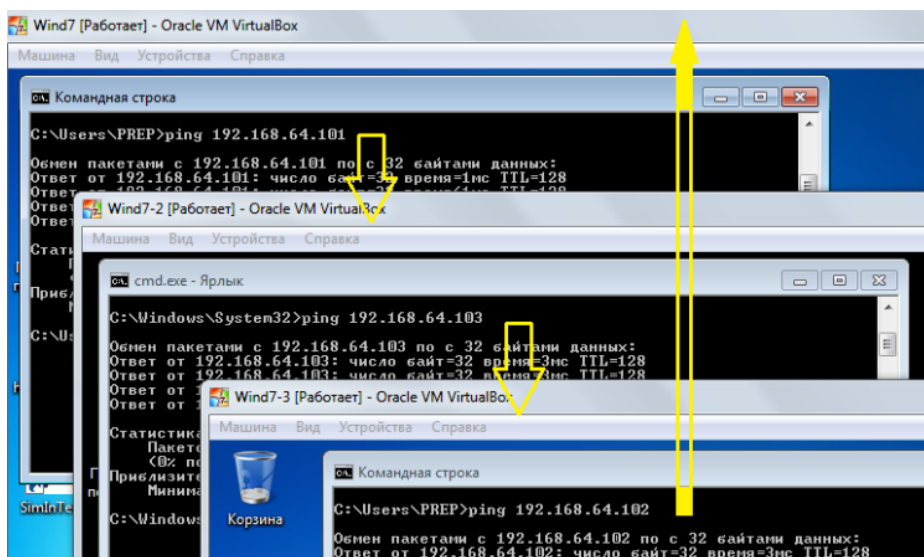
Wind7 [Работает] - Oracle VM VirtualBox
Машина Вид Устройства Справка

Командная строка

C:\Users\PREP>ping 192.168.64.101

Обмен пакетами с 192.168.64.101 по с 32 байтами данных:
Ответ от 192.168.64.101: число байт=32 время=1мс TTL=128
Ответ от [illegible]
Отве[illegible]
Отве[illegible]

Стат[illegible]

Приб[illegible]

C:\U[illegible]

Wind7-2 [Работает] - Oracle VM VirtualBox
Машина Вид Устройства Справка

cmd.exe - Ярлык

C:\Windows\System32>ping 192.168.64.103

Обмен пакетами с 192.168.64.103 по с 32 байтами данных:
Ответ от 192.168.64.103: число байт=32 время=3мс TTL=128
Ответ от 192.168.64.103: число байт=32 время=3мс TTL=128
Ответ от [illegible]
Ответ от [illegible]

Статистика
Пакето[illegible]
(0% по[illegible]
Приблизите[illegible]
Минима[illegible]

C:\Windows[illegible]

Wind7-3 [Работает] - Oracle VM VirtualBox
Машина Вид Устройства Справка

Корзина

Командная строка

C:\Users\PREP>ping 192.168.64.102

Обмен пакетами с 192.168.64.102 по с 32 байтами данных:
Ответ от 192.168.64.102: число байт=32 время=3мс TTL=128

SimInTe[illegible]